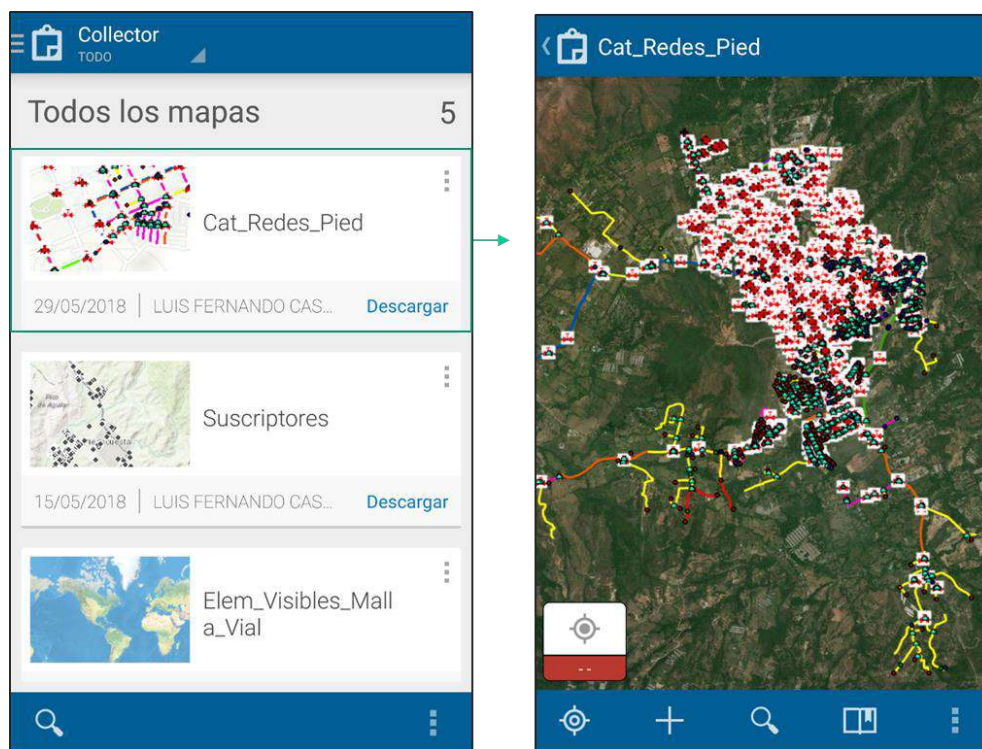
Collector
TODO

Todos los mapas 5

Cat_Redes_Pied

29/05/2018 | LUIS FERNANDO CAS... Descargar

Suscriptores

15/05/2018 | LUIS FERNANDO CAS... Descargar

Elem_Visibles_Malla_Vial

Cat_Redes_Pied

- -